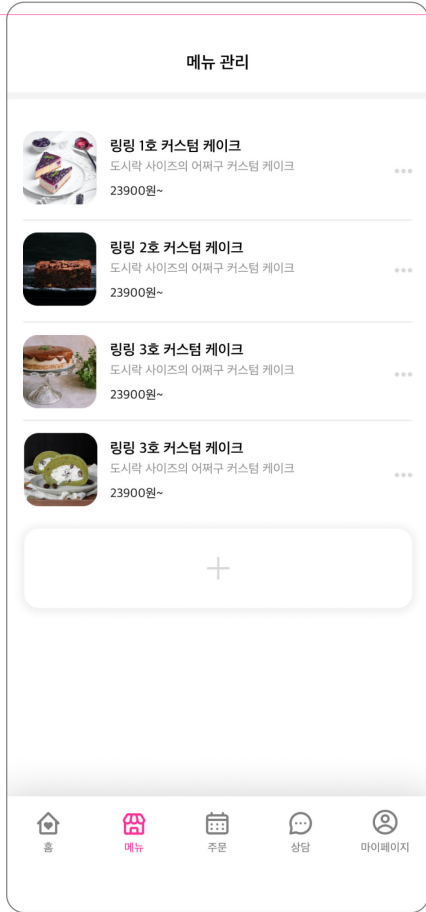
메뉴 관리

링링 1호 커스텀 케이크
도시락 사이즈의 어쩌구 커스텀 케이크
23900원~

링링 2호 커스텀 케이크
도시락 사이즈의 어쩌구 커스텀 케이크
23900원~

링링 3호 커스텀 케이크
도시락 사이즈의 어쩌구 커스텀 케이크
23900원~

링링 3호 커스텀 케이크
도시락 사이즈의 어쩌구 커스텀 케이크
23900원~

+

홈
메뉴
주문
상담
마이페이지